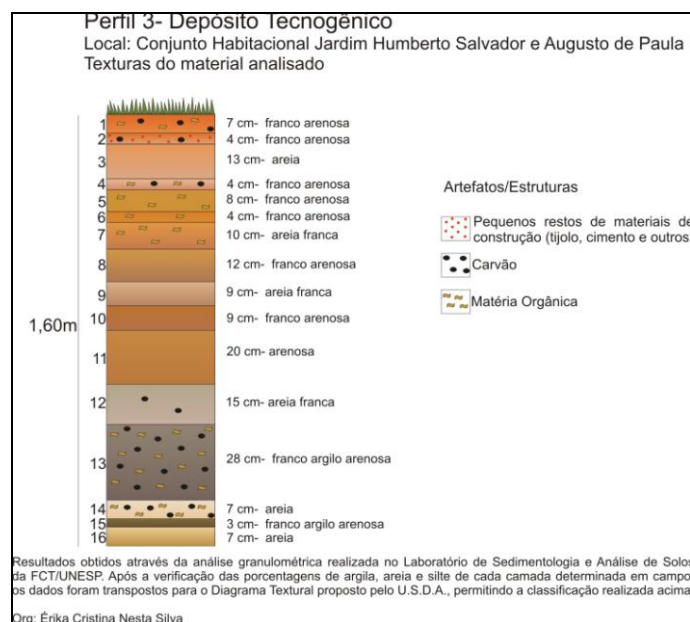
Perfil 3- Depósito Tecnogênico
Local: Conjunto Habitacional Jardim Humberto Salvador e Augusto de Paula
Texturas do material analisado

1 7 cm- franco arenosa
2 4 cm- franco arenosa
3 13 cm- areia
4 4 cm- franco arenosa
5 8 cm- franco arenosa
6 4 cm- franco arenosa
7 10 cm- areia franca
8 12 cm- franco arenosa
9 9 cm- areia franca
10 9 cm- franco arenosa
11 20 cm- arenosa
12 15 cm- areia franca
13 28 cm- franco argilo arenosa
14 7 cm- areia
15 3 cm- franco argilo arenosa
16 7 cm- areia

1,60m

Artefatos/Estruturas
Pequenos restos de materiais de construção (tijolo, cimento e outros
Carvão
Matéria Orgânica

Resultados obtidos através da análise granulométrica realizada no Laboratório de Sedimentologia e Análise de Solos da FCT/UNESP. Após a verificação das porcentagens de argila, areia e silte de cada camada determinada em campo os dados foram transpostos para o Diagrama Textural proposto pelo U.S.D.A., permitindo a classificação realizada acima

Org: Érika Cristina Nesta Silva